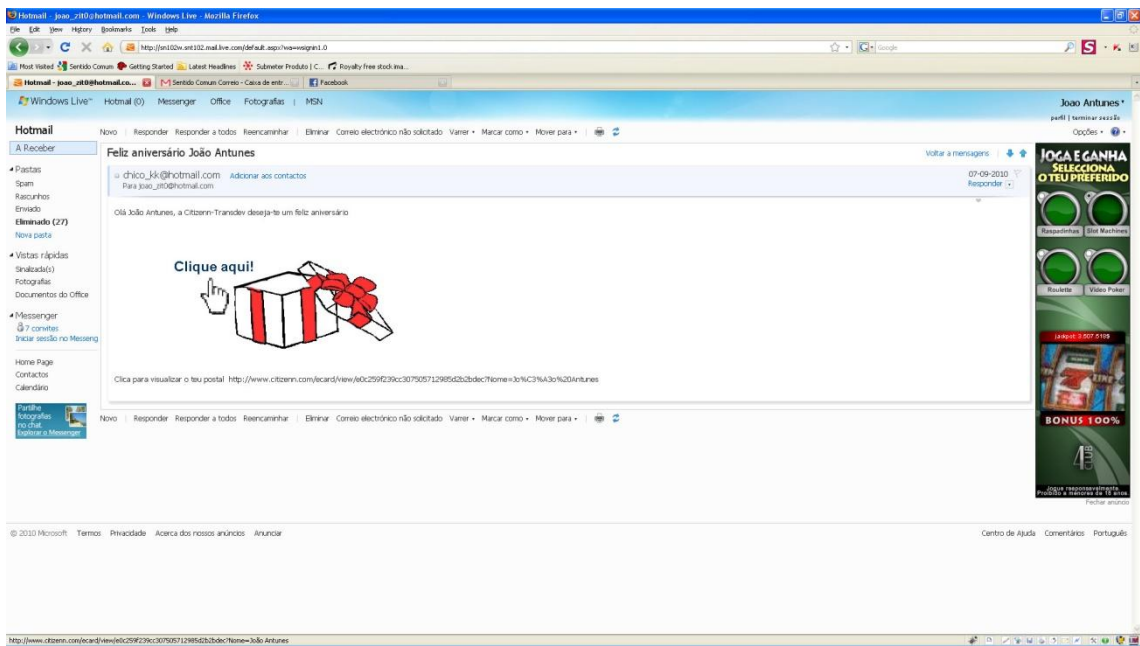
Hotmail - joao_zit0@hotmail.com - Windows Live - Mozilla Firefox
File Edit View History Bookmarks Tools Help
http://sn102w.snt102.mail.live.com/default.aspx?wa=wsignin1.0
Google
Most Visited Sentido Comum Getting Started Latest Headlines Submeter Produto | C... Royalty free stock ima...
Hotmail - joao_zit0@hotmail.co... Sentido Comum Correio - Caixa de entr... Facebook
Windows Live™ Hotmail (0) Messenger Office Fotografias | MSN
Joao Antunes
perfil | terminar sessão
Hotmail
Novo | Responder Responder a todos Reencaminhar | Eliminar Correio electrónico não solicitado Varrer Marcar como Mover para
Opções
A Receber
Pastas
Spam
Rascunhos
Enviado
Eliminado (27)
Nova pasta
Vistas rápidas
Sinalizada(s)
Fotografias
Documentos do Office
Messenger
7 convites
Iniciar sessão no Messeng
Home Page
Contactos
Calendário
Partilhe fotografias no chat.
Explorar o Messenger
Feliz aniversário João Antunes
Voltar a mensagens
chico_kk@hotmail.com Adicionar aos contactos
Para joao_zit0@hotmail.com
07-09-2010
Responder
Olá João Antunes, a Citizenn-Transdev deseja-te um feliz aniversário
Clique aqui!
Clica para visualizar o teu postal http://www.citizenn.com/ecard/view/e0c259f239cc307505712985d2b2bdec?Nome=Jo%C3%A3o%20Antunes
Novo | Responder Responder a todos Reencaminhar | Eliminar Correio electrónico não solicitado Varrer Marcar como Mover para
JOGA E GANHA
SELECCIONA O TEU PREFERIDO
Raspadinhas Slot Machines
Roulette Video Poker
Jackpot: 3.507.5109
BONUS 100%
Jogue responsavelmente Proibido a menores de 18 anos
Fechar anúncio
© 2010 Microsoft Termos Privacidade Acerca dos nossos anúncios Anunciar
Centro de Ajuda Comentários Português
http://www.citizenn.com/ecard/view/e0c259f239cc307505712985d2b2bdec?Nome=João Antunes